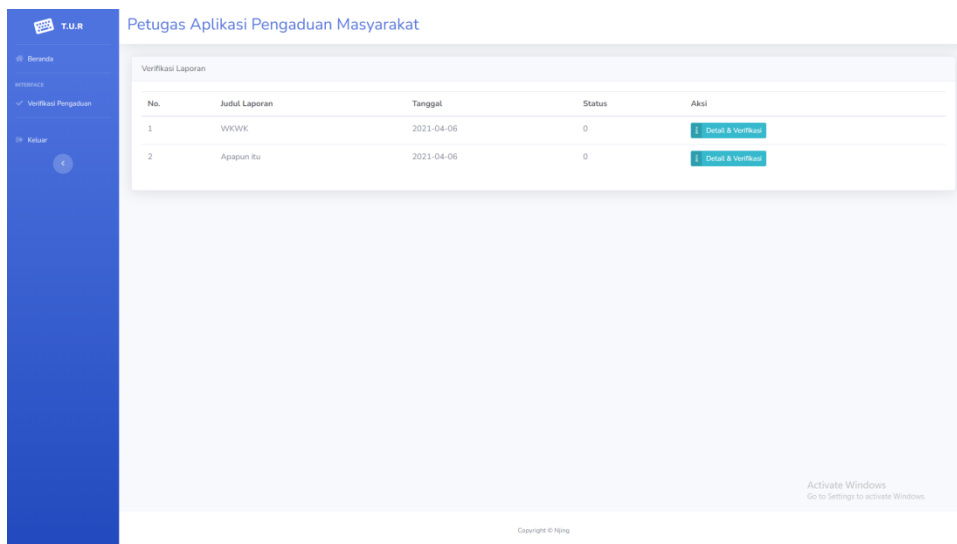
T.U.R

Beranda

INTERFACE

Verifikasi Pengaduan

Keluar

Petugas Aplikasi Pengaduan Masyarakat

Verifikasi Laporan

| No. | Judul Laporan | Tanggal | Status | Aksi |
|---|---|---|---|---|
| 1 | WKWK | 2021-04-06 | 0 | Detail & Verifikasi |
| 2 | Apapun itu | 2021-04-06 | 0 | Detail & Verifikasi |

Activate Windows
Go to Settings to activate Windows.

Copyright © Njing